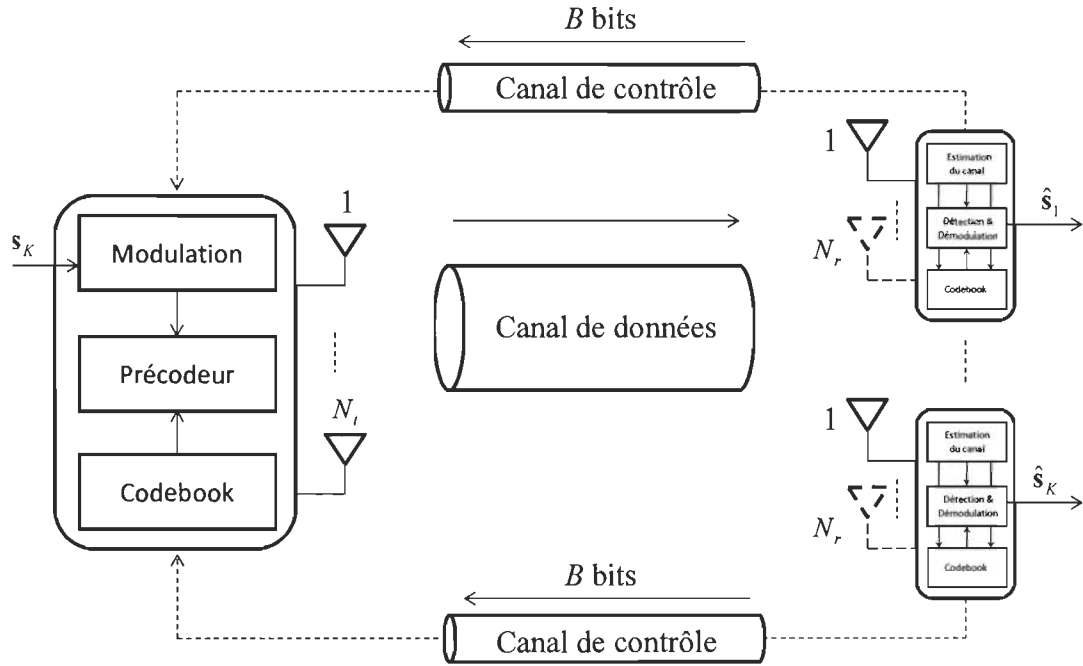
$B$ bits

Canal de contrôle

1

Estimation du canal

Détection & Démodulation

$\hat{\mathbf{s}}_1$

$N_r$

Codebook

$\mathbf{s}_K$

Modulation

1

Précodeur

Canal de données

$N_t$

Codebook

1

Estimation du canal

Détection & Démodulation

$\hat{\mathbf{s}}_K$

$N_r$

Codebook

$B$ bits

Canal de contrôle